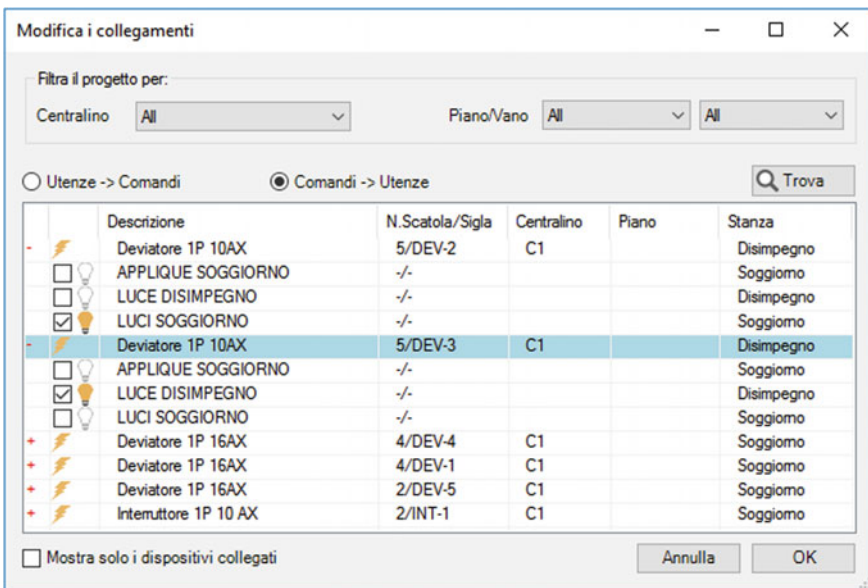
Modifica i collegamenti

Filtra il progetto per:

Centralino All

Piano/Vano All All

Utenze -> Comandi

Comandi -> Utenze

Trova

| | | Descrizione | N.Scatola/Sigla | Centralino | Piano | Stanza |
|---|---|---|---|---|---|---|
| - | | Deviatore 1P 10AX | 5/DEV-2 | C1 | | Disimpegno |
| | | APPLIQUE SOGGIORNO | -/- | | | Soggiorno |
| | | LUCE DISIMPEGNO | -/- | | | Disimpegno |
| | | LUCI SOGGIORNO | -/- | | | Soggiorno |
| - | | Deviatore 1P 10AX | 5/DEV-3 | C1 | | Disimpegno |
| | | APPLIQUE SOGGIORNO | -/- | | | Soggiorno |
| | | LUCE DISIMPEGNO | -/- | | | Disimpegno |
| | | LUCI SOGGIORNO | -/- | | | Soggiorno |
| + | | Deviatore 1P 16AX | 4/DEV-4 | C1 | | Soggiorno |
| + | | Deviatore 1P 16AX | 4/DEV-1 | C1 | | Soggiorno |
| + | | Deviatore 1P 16AX | 2/DEV-5 | C1 | | Soggiorno |
| + | | Interruttore 1P 10 AX | 2/INT-1 | C1 | | Soggiorno |

Mostra solo i dispositivi collegati

Annulla

OK